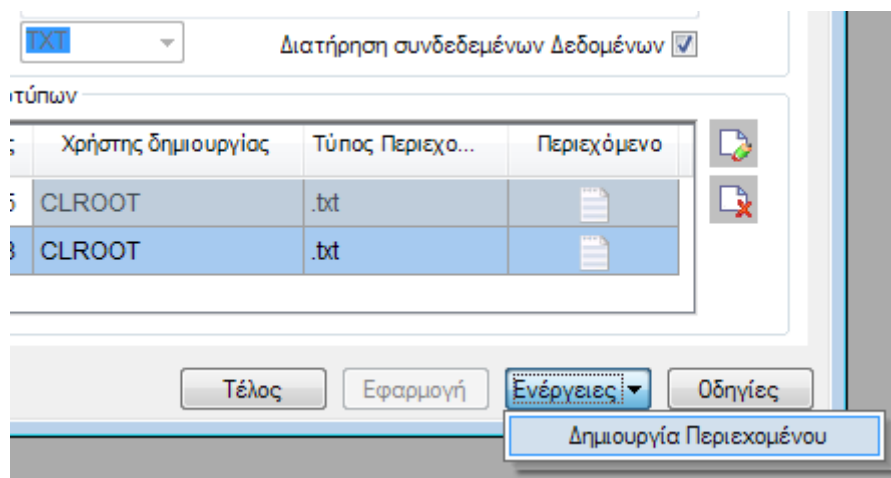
TXT

Διατήρηση συνδεδεμένων Δεδομένων

οτύπων

| ; | Χρήστης δημιουργίας | Τύπος Περιεχο... | Περιεχόμενο |
|---|---|---|---|
| 5 | CLROOT | .txt | |
| 3 | CLROOT | .txt | |

Τέλος Εφαρμογή Ενέργειες Οδηγίες

Δημιουργία Περιεχομένου